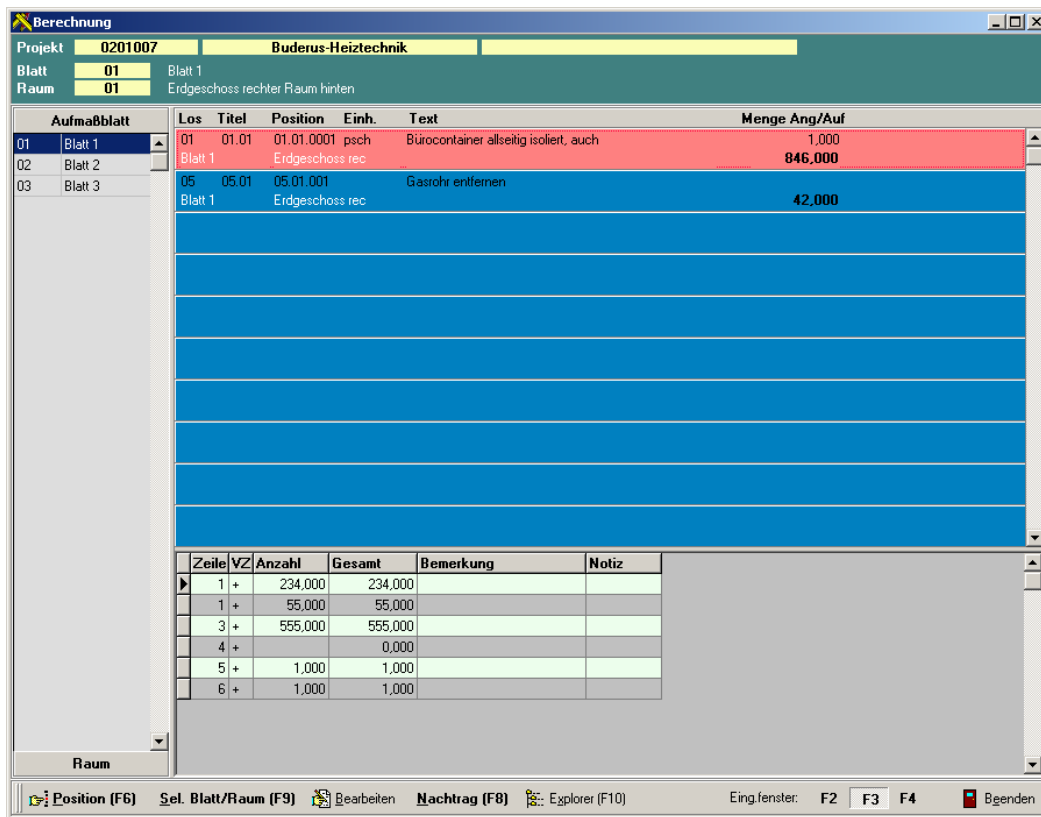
Berechnung

Projekt 0201007 Buderus-Heiztechnik
Blatt 01 Blatt 1
Raum 01 Erdgeschoss rechter Raum hinten

Aufmaßblatt

| | |
|---|---|
| 01 | Blatt 1 |
| 02 | Blatt 2 |
| 03 | Blatt 3 |

Raum

| Los | Titel | Position | Einh. | Text | Menge Ang/Auf |
|---|---|---|---|---|---|
| 01 | 01.01 | 01.01.0001 | psch | Bürocontainer allseitig isoliert, auch | 1,000 |
| Blatt 1 | | Erdgeschoss rec | | | 846,000 |
| 05 | 05.01 | 05.01.001 | | Gasrohr entfernen | |
| Blatt 1 | | Erdgeschoss rec | | | 42,000 |

| Zeile | VZ | Anzahl | Gesamt | Bemerkung | Notiz |
|---|---|---|---|---|---|
| 1 | + | 234,000 | 234,000 | | |
| 1 | + | 55,000 | 55,000 | | |
| 3 | + | 555,000 | 555,000 | | |
| 4 | + | | 0,000 | | |
| 5 | + | 1,000 | 1,000 | | |
| 6 | + | 1,000 | 1,000 | | |

Position (F6) Sel. Blatt/Raum (F9) Bearbeiten Nachtrag (F8) Explorer (F10) Eing.fenster: F2 F3 F4 Beenden